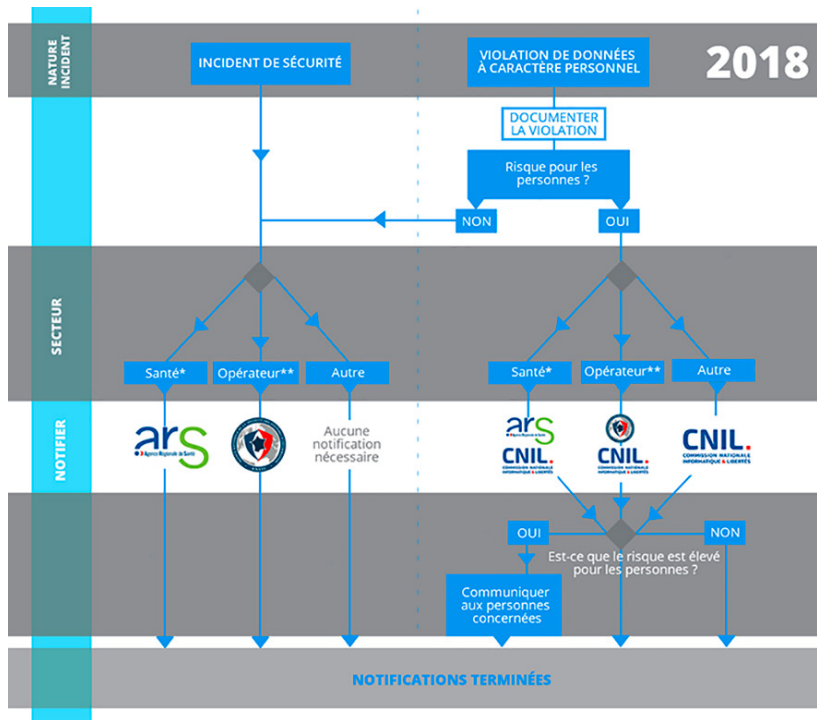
NATURE INCIDENT

INCIDENT DE SÉCURITÉ

VIOLATION DE DONNÉES À CARACTÈRE PERSONNEL

2018

DOCUMENTER LA VIOLATION

Risque pour les personnes ?

NON

OUI

SECTEUR

Santé*

Opérateur**

Autre

Santé*

Opérateur**

Autre

NOTIFIER

ars Agence Régionale de Santé

Aucune notification nécessaire

ars

CNIL. COMMISSION NATIONALE INFORMATIQUE & LIBERTÉS

CNIL. COMMISSION NATIONALE INFORMATIQUE & LIBERTÉS

CNIL. COMMISSION NATIONALE INFORMATIQUE & LIBERTÉS

OUI

NON

Est-ce que le risque est élevé pour les personnes ?

Communiquer aux personnes concernées

NOTIFICATIONS TERMINÉES